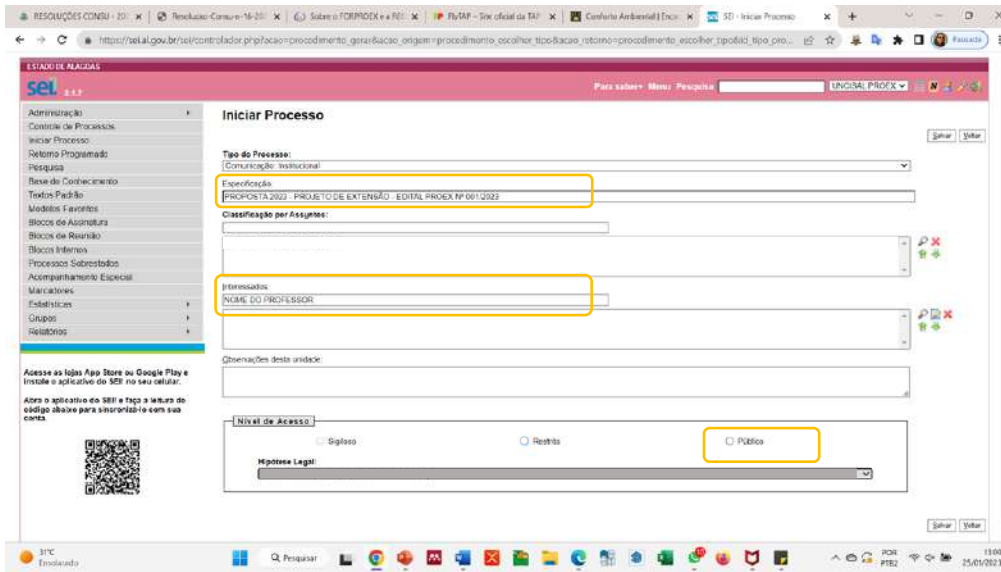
RESOLUÇÕES CONSU - 20 | Resolucao-Consu-n-16-20 | Sobre o FORPROEX e a RE | IFMTAP - Site oficial da TAP | Conforto Ambiental | Encr | SEI - Iniciar Processo

https://sei.al.gov.br/sei/controlador.php?acao=procedimento_gerar&acao_origem=procedimento_escolher_tipo&acao_retorno=procedimento_escolher_tipo&id_tipo_pro...

Pausada

ESTADO DE ALAGOAS

sei 3.1.7

Para saber+ Menu Pesquisa

UNCISAL PROEX

Administração
Controle de Processos
Iniciar Processo
Retorno Programado
Pesquisa
Base de Conhecimento
Textos Padrão
Modelos Favoritos
Blocos de Assinatura
Blocos de Reunião
Blocos Internos
Processos Sobrestados
Acompanhamento Especial
Marcadores
Estatísticas
Grupos
Relatórios

Acesse as lojas App Store ou Google Play e instale o aplicativo do SEI! no seu celular.

Abra o aplicativo do SEI! e faça a leitura do código abaixo para sincronizá-lo com sua conta.

Iniciar Processo

Salvar Voltar

Tipo do Processo:
Comunicação: Institucional

Especificação:
PROPOSTA 2023 - PROJETO DE EXTENSÃO - EDITAL PROEX Nº 001/2023

Classificação por Assuntos:

Interessados:
NOME DO PROFESSOR

Observações desta unidade:

Nível de Acesso

Sigiloso
Restrito
Público

Hipótese Legal:

Salvar Voltar

31°C
Ensolarado

Pesquisar

POR PTB2

13:00
25/01/2023